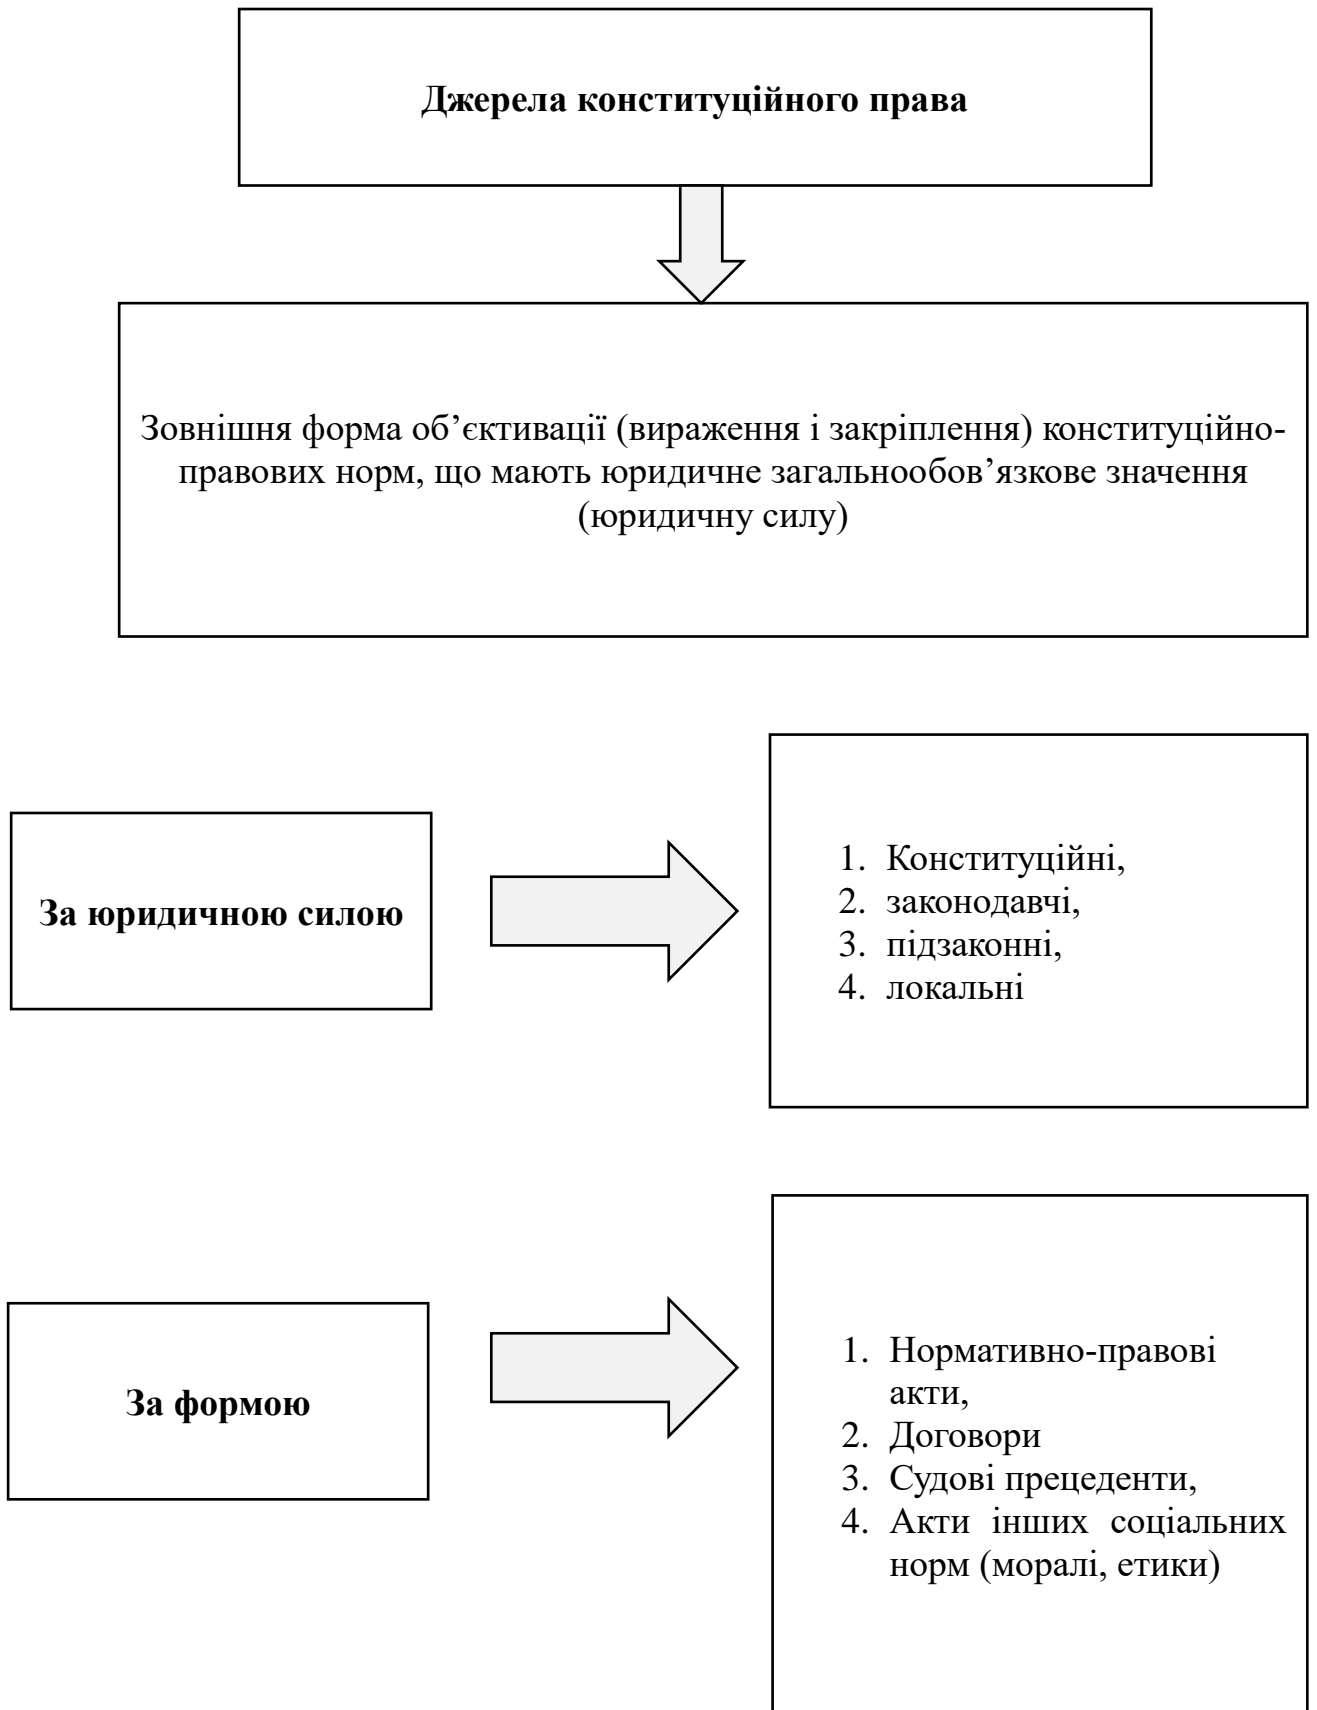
**Джерела конституційного права**

Зовнішня форма об’єктивації (вираження і закріплення) конституційно-правових норм, що мають юридичне загальнообов’язкове значення (юридичну силу)

**За юридичною силою**

1. Конституційні,
2. законодавчі,
3. підзаконні,
4. локальні

**За формою**

1. Нормативно-правові акти,
2. Договори
3. Судові прецеденти,
4. Акти інших соціальних норм (моралі, етики)